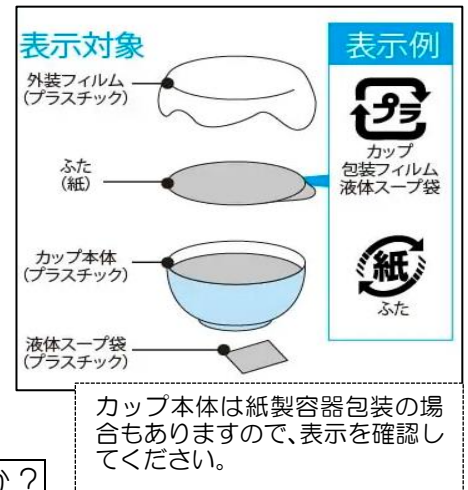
表示対象

外装フィルム
(プラスチック)

ふた
(紙)

カップ本体
(プラスチック)

液体スープ袋
(プラスチック)

表示例

プラ

カップ
包装フィルム
液体スープ袋

紙

ふた

カップ本体は紙製容器包装の場合もありますので、表示を確認してください。

か？